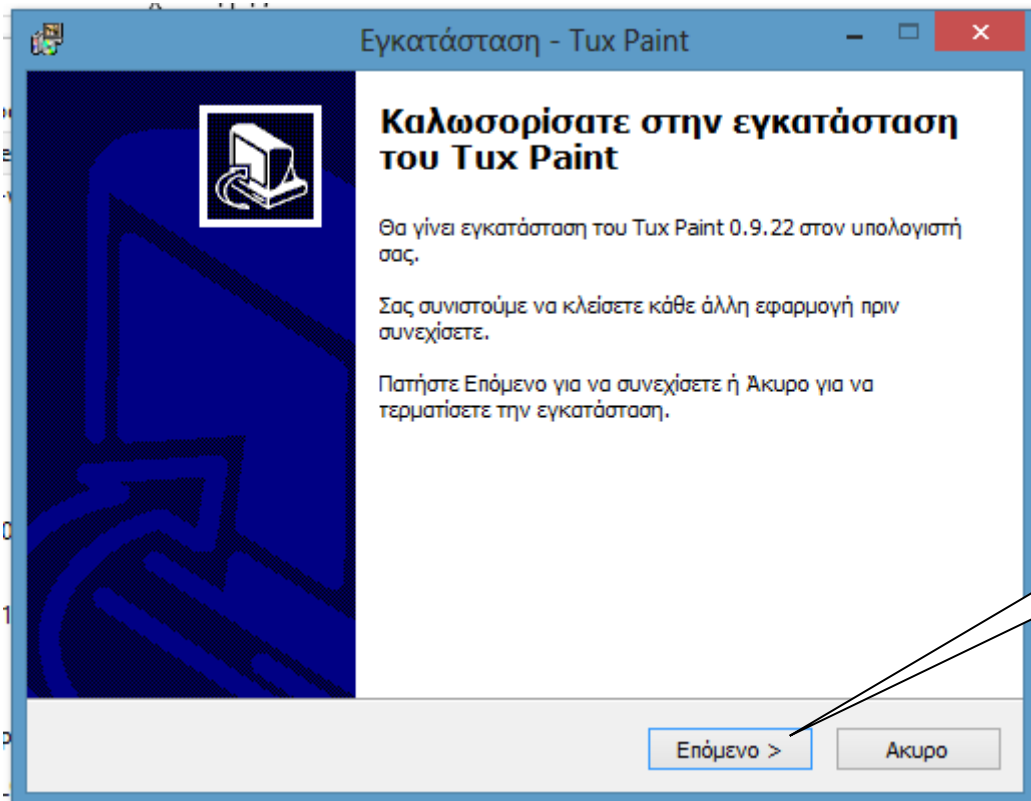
Εγκατάσταση - Tux Paint

Καλωσορίσατε στην εγκατάσταση του Tux Paint

Θα γίνει εγκατάσταση του Tux Paint 0.9.22 στον υπολογιστή σας.

Σας συνιστούμε να κλείσετε κάθε άλλη εφαρμογή πριν συνεχίσετε.

Πατήστε Επόμενο για να συνεχίσετε ή Άκυρο για να τερματίσετε την εγκατάσταση.

Επόμενο >

Ακυρο